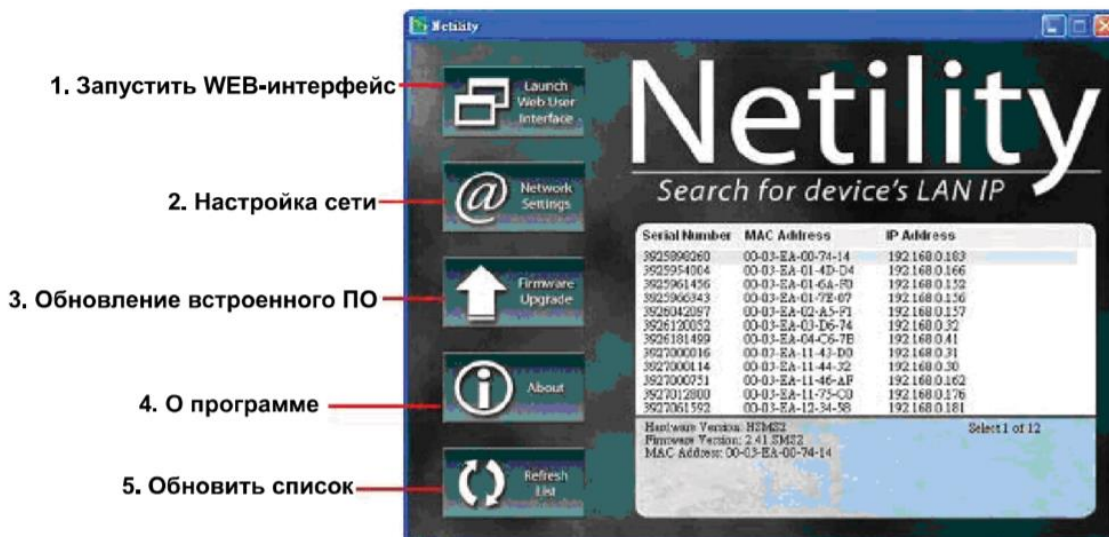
Netility

1. Запустить WEB-интерфейс

Launch Web User Interface

2. Настройка сети

Network Settings

3. Обновление встроенного ПО

Firmware Upgrade

4. О программе

About

5. Обновить список

Refresh List

Netility

Search for device's LAN IP

| Serial Number | MAC Address | IP Address |
|---|---|---|
| 3925898260 | 00-03-EA-00-74-14 | 192.168.0.183 |
| 3925954004 | 00-03-EA-01-4D-D4 | 192.168.0.166 |
| 3925961456 | 00-03-EA-01-6A-F0 | 192.168.0.152 |
| 3925966343 | 00-03-EA-01-7E-07 | 192.168.0.156 |
| 3926042097 | 00-03-EA-02-A5-F1 | 192.168.0.157 |
| 3926120052 | 00-03-EA-03-D6-74 | 192.168.0.32 |
| 3926181499 | 00-03-EA-04-C6-7B | 192.168.0.41 |
| 3927000016 | 00-03-EA-11-43-D0 | 192.168.0.31 |
| 3927000114 | 00-03-EA-11-44-32 | 192.168.0.30 |
| 3927000751 | 00-03-EA-11-46-AF | 192.168.0.162 |
| 3927012800 | 00-03-EA-11-75-C0 | 192.168.0.176 |
| 3927061592 | 00-03-EA-12-34-58 | 192.168.0.181 |

Hardware Version: HSMS2
Firmware Version: 2.41.SMS2
MAC Address: 00-03-EA-00-74-14

Select 1 of 12